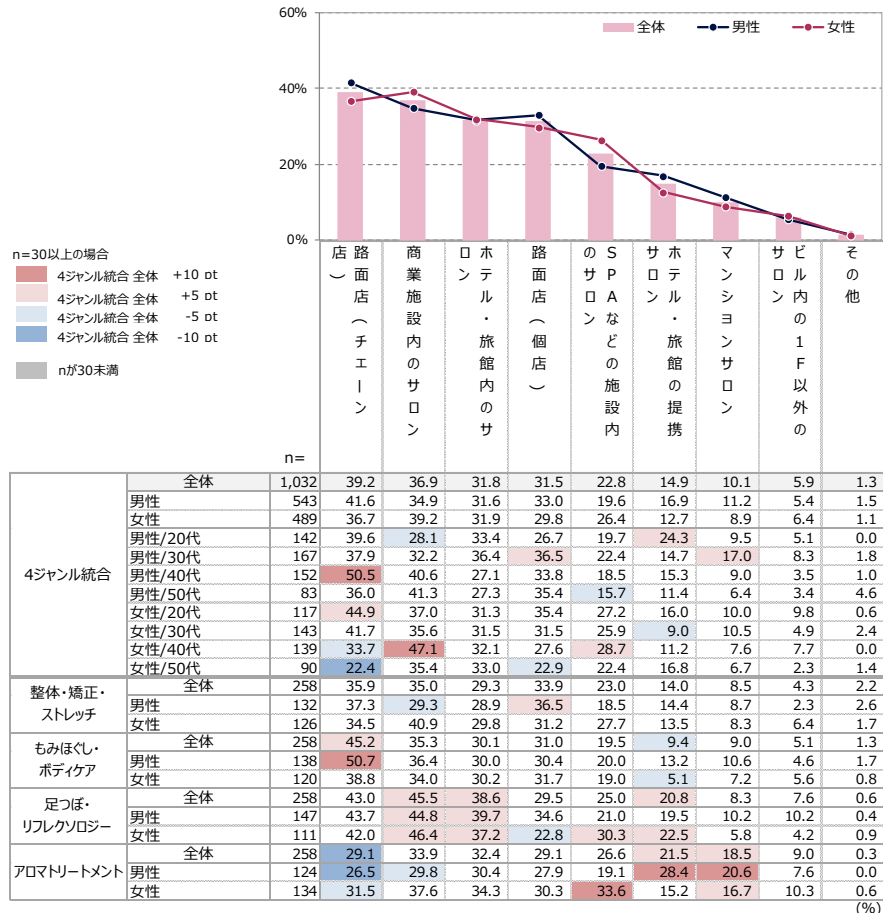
60%
40%
20%
0%

全体　男性　女性

n=30以上の場合
4ジャンル統合 全体 +10 pt
4ジャンル統合 全体 +5 pt
4ジャンル統合 全体 -5 pt
4ジャンル統合 全体 -10 pt
nが30未満

| | | n= | 路面店（チェーン店） | 商業施設内のサロン | ホテル・旅館内のサロン | 路面店（個店） | SPAなどの施設内のサロン | ホテル・旅館の提携サロン | マンションサロン | ビル内の1F以外のサロン | その他 |
|---|---|---|---|---|---|---|---|---|---|---|---|
| 4ジャンル統合 | 全体 | 1,032 | 39.2 | 36.9 | 31.8 | 31.5 | 22.8 | 14.9 | 10.1 | 5.9 | 1.3 |
| | 男性 | 543 | 41.6 | 34.9 | 31.6 | 33.0 | 19.6 | 16.9 | 11.2 | 5.4 | 1.5 |
| | 女性 | 489 | 36.7 | 39.2 | 31.9 | 29.8 | 26.4 | 12.7 | 8.9 | 6.4 | 1.1 |
| | 男性/20代 | 142 | 39.6 | 28.1 | 33.4 | 32.1 | 19.7 | 24.3 | 9.5 | 5.1 | 0.0 |
| | 男性/30代 | 167 | 37.9 | 32.2 | 36.4 | 36.5 | 22.4 | 14.7 | 17.0 | 8.3 | 1.8 |
| | 男性/40代 | 152 | 50.5 | 40.6 | 27.1 | 33.8 | 18.5 | 15.3 | 9.0 | 3.5 | 1.0 |
| | 男性/50代 | 83 | 36.0 | 41.3 | 27.3 | 35.4 | 15.7 | 11.4 | 6.4 | 3.4 | 4.6 |
| | 女性/20代 | 117 | 44.9 | 37.0 | 31.3 | 35.4 | 27.2 | 16.0 | 10.0 | 9.8 | 0.6 |
| | 女性/30代 | 143 | 41.7 | 35.6 | 31.5 | 31.5 | 25.9 | 9.0 | 10.5 | 4.9 | 2.4 |
| | 女性/40代 | 139 | 33.7 | 47.1 | 32.1 | 27.6 | 28.7 | 11.2 | 7.6 | 7.7 | 0.0 |
| | 女性/50代 | 90 | 22.4 | 35.4 | 33.0 | 22.9 | 22.4 | 16.8 | 6.7 | 2.3 | 1.4 |
| 整体・矯正・ストレッチ | 全体 | 258 | 35.9 | 35.0 | 29.3 | 33.9 | 23.0 | 14.0 | 8.5 | 4.3 | 2.2 |
| | 男性 | 132 | 37.3 | 29.3 | 28.9 | 36.5 | 18.5 | 14.4 | 8.7 | 2.3 | 2.6 |
| | 女性 | 126 | 34.5 | 40.9 | 29.8 | 31.2 | 27.7 | 13.5 | 8.3 | 6.4 | 1.7 |
| もみほぐし・ボディケア | 全体 | 258 | 45.2 | 35.3 | 30.1 | 31.0 | 19.5 | 9.4 | 9.0 | 5.1 | 1.3 |
| | 男性 | 138 | 50.7 | 36.4 | 30.0 | 30.4 | 20.0 | 13.2 | 10.6 | 4.6 | 1.7 |
| | 女性 | 120 | 38.8 | 34.0 | 30.2 | 31.7 | 19.0 | 5.1 | 7.2 | 5.6 | 0.8 |
| 足つぼ・リフレクソロジー | 全体 | 258 | 43.0 | 45.5 | 38.6 | 29.5 | 25.0 | 20.8 | 8.3 | 7.6 | 0.6 |
| | 男性 | 147 | 43.7 | 44.8 | 39.7 | 34.6 | 21.0 | 19.5 | 10.2 | 10.2 | 0.4 |
| | 女性 | 111 | 42.0 | 46.4 | 37.2 | 22.8 | 30.3 | 22.5 | 5.8 | 4.2 | 0.9 |
| アロマトリートメント | 全体 | 258 | 29.1 | 33.9 | 32.4 | 29.1 | 26.6 | 21.5 | 18.5 | 9.0 | 0.3 |
| | 男性 | 124 | 26.5 | 29.8 | 30.4 | 27.9 | 19.1 | 28.4 | 20.6 | 7.6 | 0.0 |
| | 女性 | 134 | 31.5 | 37.6 | 34.3 | 30.3 | 33.6 | 15.2 | 16.7 | 10.3 | 0.6 |

(%)